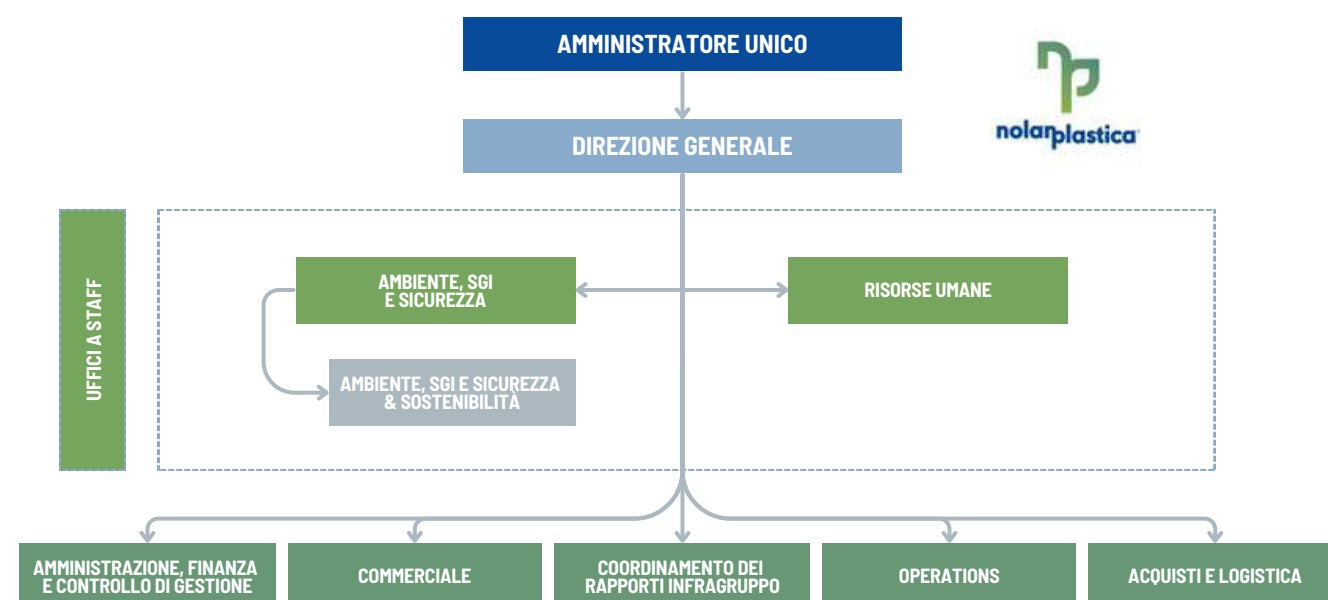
AMMINISTRATORE UNICO

DIREZIONE GENERALE

nolanplastica

UFFICI A STAFF

AMBIENTE, SGI E SICUREZZA

RISORSE UMANE

AMBIENTE, SGI E SICUREZZA & SOSTENIBILITÀ

AMMINISTRAZIONE, FINANZA E CONTROLLO DI GESTIONE

COMMERCIALE

COORDINAMENTO DEI RAPPORTI INFRAGRUPPO

OPERATIONS

ACQUISTI E LOGISTICA